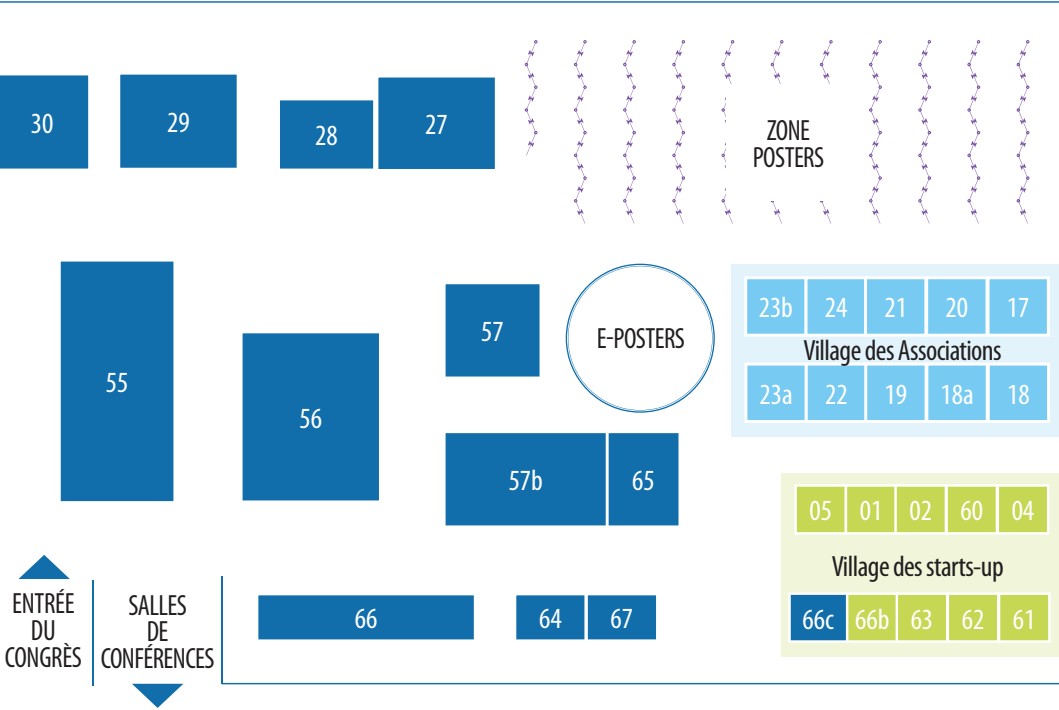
30
29
28
27
ZONE POSTERS
55
56
57
E-POSTERS
57b
65
23b
24
21
20
17
Village des Associations
23a
22
19
18a
18
05
01
02
60
04
Village des starts-up
66c
66b
63
62
61
ENTRÉE DU CONGRÈS
SALLES DE CONFÉRENCES
66
64
67